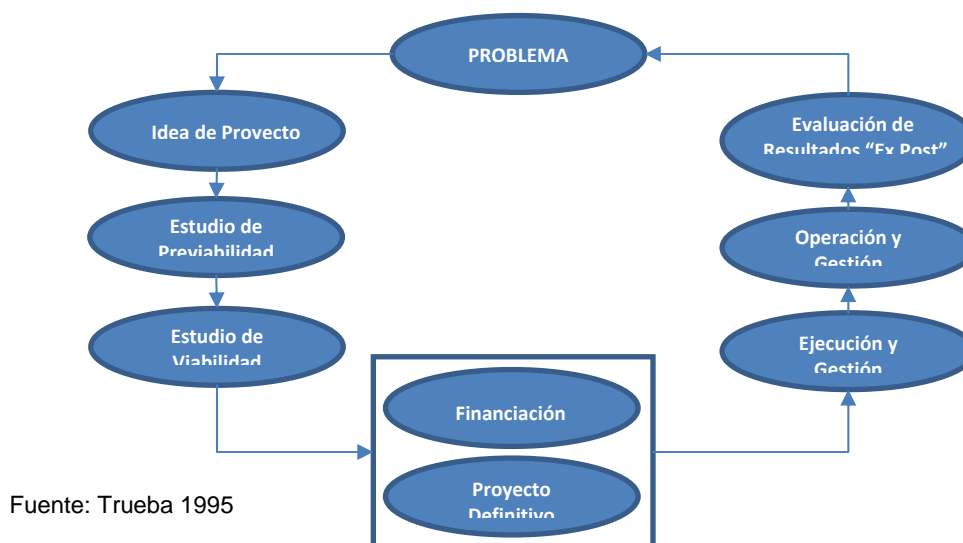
PROBLEMA

Idea de Proyecto

Estudio de Previabilidad

Estudio de Viabilidad

Financiación

Proyecto Definitivo

Ejecución y Gestión

Operación y Gestión

Evaluación de Resultados “Ex Post”

Fuente: Trueba 1995